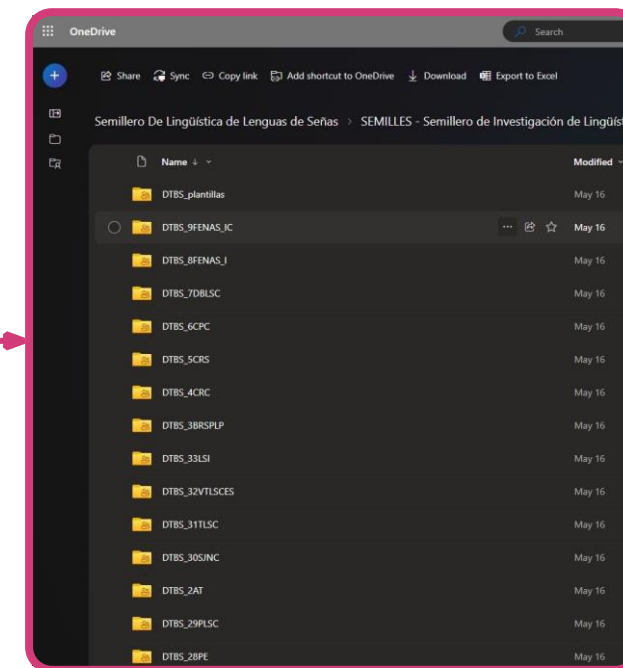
OneDrive

Search

Share Sync Copy link Add shortcut to OneDrive Download Export to Excel

Semillero De Lingüística de Lenguas de Señas > SEMILLES - Semillero de Investigación de Lingüíst

| Name ↓ | Modified |
|---|---|
| DTBS_plantillas | May 16 |
| DTBS_9FENAS_IC | May 16 |
| DTBS_8FENAS_I | May 16 |
| DTBS_7DBLSC | May 16 |
| DTBS_6CPC | May 16 |
| DTBS_5CRS | May 16 |
| DTBS_4CRC | May 16 |
| DTBS_3BRSPLP | May 16 |
| DTBS_33LSI | May 16 |
| DTBS_32VTLSCES | May 16 |
| DTBS_31TLSC | May 16 |
| DTBS_30SJNC | May 16 |
| DTBS_2AT | May 16 |
| DTBS_29PLSC | May 16 |
| DTBS_28PE | May 16 |